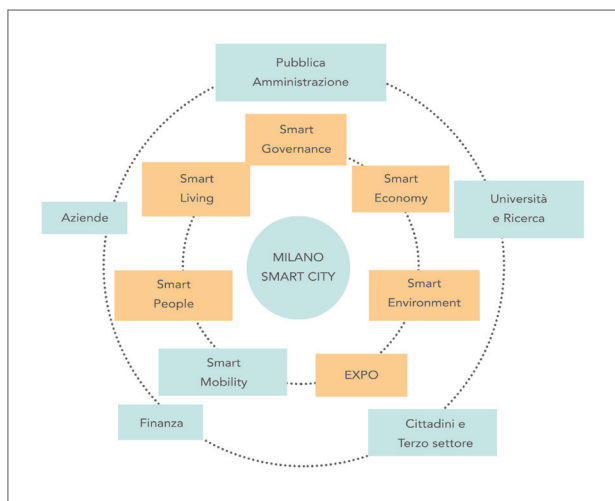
Pubblica Amministrazione

Smart Governance

Smart Living

Smart Economy

Università e Ricerca

Aziende

MILANO SMART CITY

Smart People

Smart Environment

Smart Mobility

EXPO

Finanza

Cittadini e Terzo settore